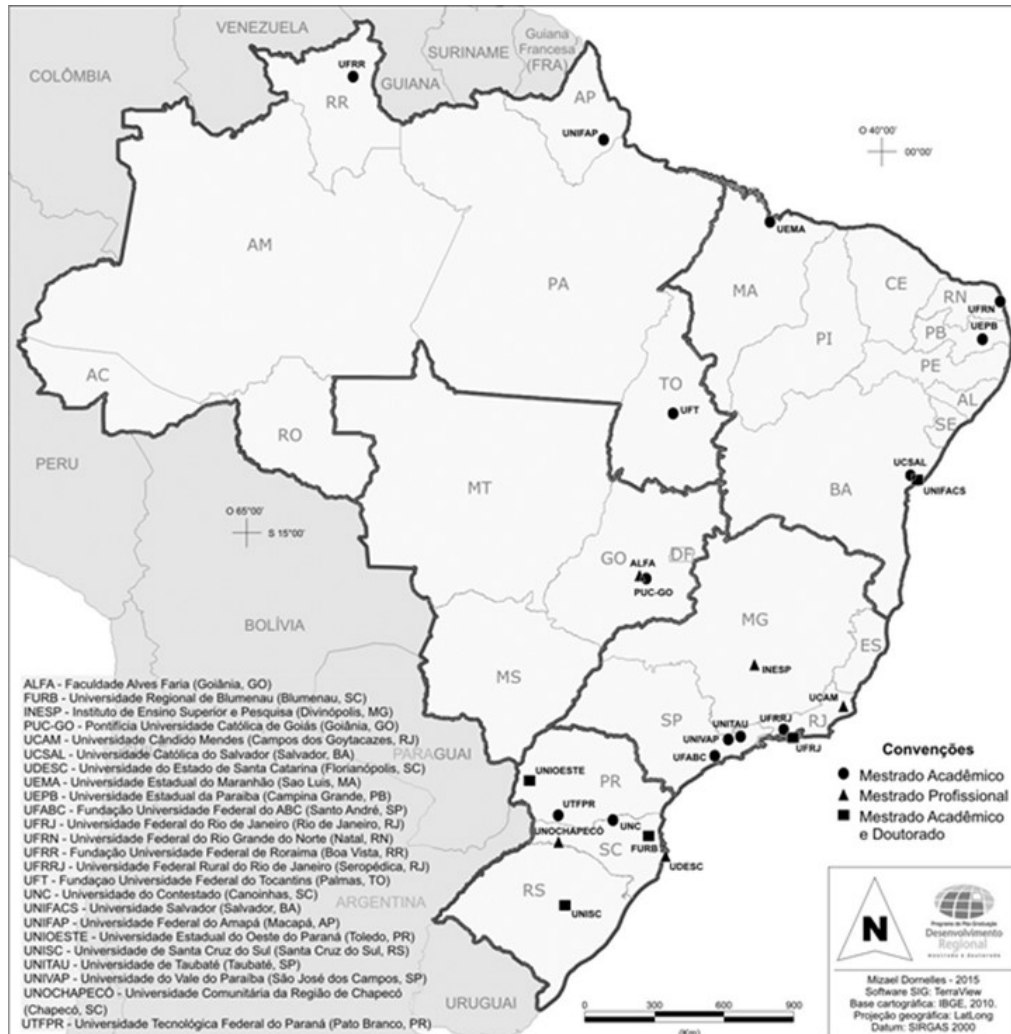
VENEZUELA
SURINAME
Guiana Francesa (FRA)
COLÔMBIA
GUIANA
UFRR
RR
AP
UNIFAP
O 40°00'
00°00'
UEMA
AM
PA
MA
CE
RN
UFRN
UEPB
PB
PI
PE
AC
TO
UFT
AL
SE
PERU
RO
MT
UCSAL
UNIFACS
BA
O 65°00'
S 15°00'
GO
DF
ALFA
PUC-GO
BOLÍVIA
MG
INESP
ES
MS
UCAM
SP
UNITAU
UFRRJ
RJ
UNIVAP
UFRJ
UFABC
PARAGUAI
UNIOESTE
PR
UTFPR
UNC
UNOCHAPECO
SC
FURB
UDESC
RS
UNISC
ARGENTINA
URUGUAI

ALFA - Faculdade Alves Faria (Goiânia, GO)
FURB - Universidade Regional de Blumenau (Blumenau, SC)
INESP - Instituto de Ensino Superior e Pesquisa (Divinópolis, MG)
PUC-GO - Pontifícia Universidade Católica de Goiás (Goiânia, GO)
UCAM - Universidade Cândido Mendes (Campos dos Goytacazes, RJ)
UCSAL - Universidade Católica do Salvador (Salvador, BA)
UDESC - Universidade do Estado de Santa Catarina (Florianópolis, SC)
UEMA - Universidade Estadual do Maranhão (Sao Luis, MA)
UEPB - Universidade Estadual da Paraíba (Campina Grande, PB)
UFABC - Fundação Universidade Federal do ABC (Santo André, SP)
UFRJ - Universidade Federal do Rio de Janeiro (Rio de Janeiro, RJ)
UFRN - Universidade Federal do Rio Grande do Norte (Natal, RN)
UFRR - Fundação Universidade Federal de Roraima (Boa Vista, RR)
UFRRJ - Universidade Federal Rural do Rio de Janeiro (Seropédica, RJ)
UFT - Fundaçao Universidade Federal do Tocantins (Palmas, TO)
UNC - Universidade do Contestado (Canoinhas, SC)
UNIFACS - Universidade Salvador (Salvador, BA)
UNIFAP - Universidade Federal do Amapá (Macapá, AP)
UNIOESTE - Universidade Estadual do Oeste do Paraná (Toledo, PR)
UNISC - Universidade de Santa Cruz do Sul (Santa Cruz do Sul, RS)
UNITAU - Universidade de Taubaté (Taubaté, SP)
UNIVAP - Universidade do Vale do Paraíba (São José dos Campos, SP)
UNOCHAPECÓ - Universidade Comunitária da Região de Chapecó (Chapecó, SC)
UTFPR - Universidade Tecnológica Federal do Paraná (Pato Branco, PR)

Convenções
Mestrado Acadêmico
Mestrado Profissional
Mestrado Acadêmico e Doutorado

0 300 600 900
(Km)

N

Programa de Pós-Graduação Desenvolvimento Regional

Mizael Dornelles - 2015
Software SIG: TerraView
Base cartográfica: IBGE, 2010.
Projeção geográfica: LatLong
Datum: SIRGAS 2000